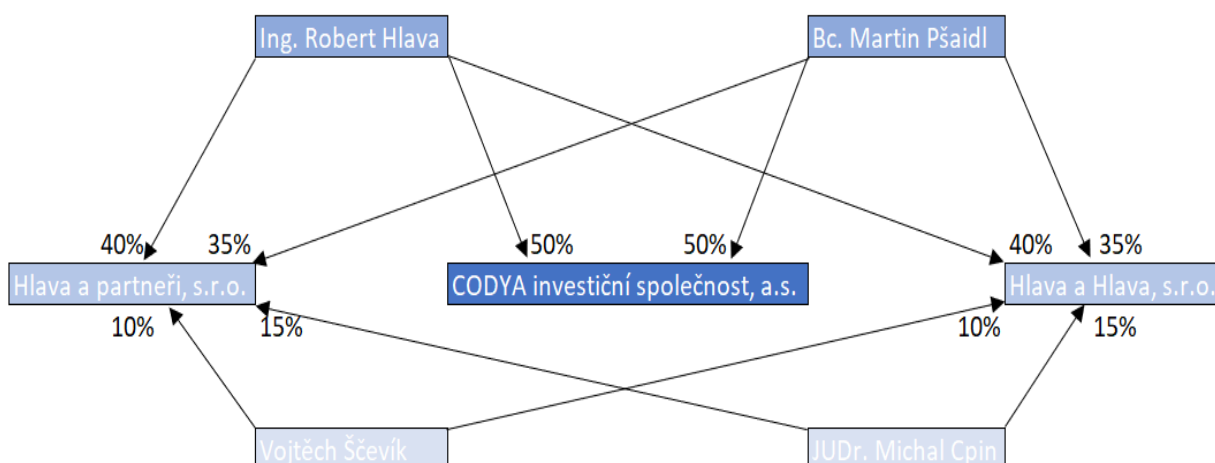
Ing. Robert Hlava

Bc. Martin Pšaidl

40%

35%

50%

50%

40%

35%

Hlava a partneři, s.r.o.

CODYA investiční společnost, a.s.

Hlava a Hlava, s.r.o.

10%

15%

10%

15%

Vojtěch Ščevík

JUDr. Michal Cpin